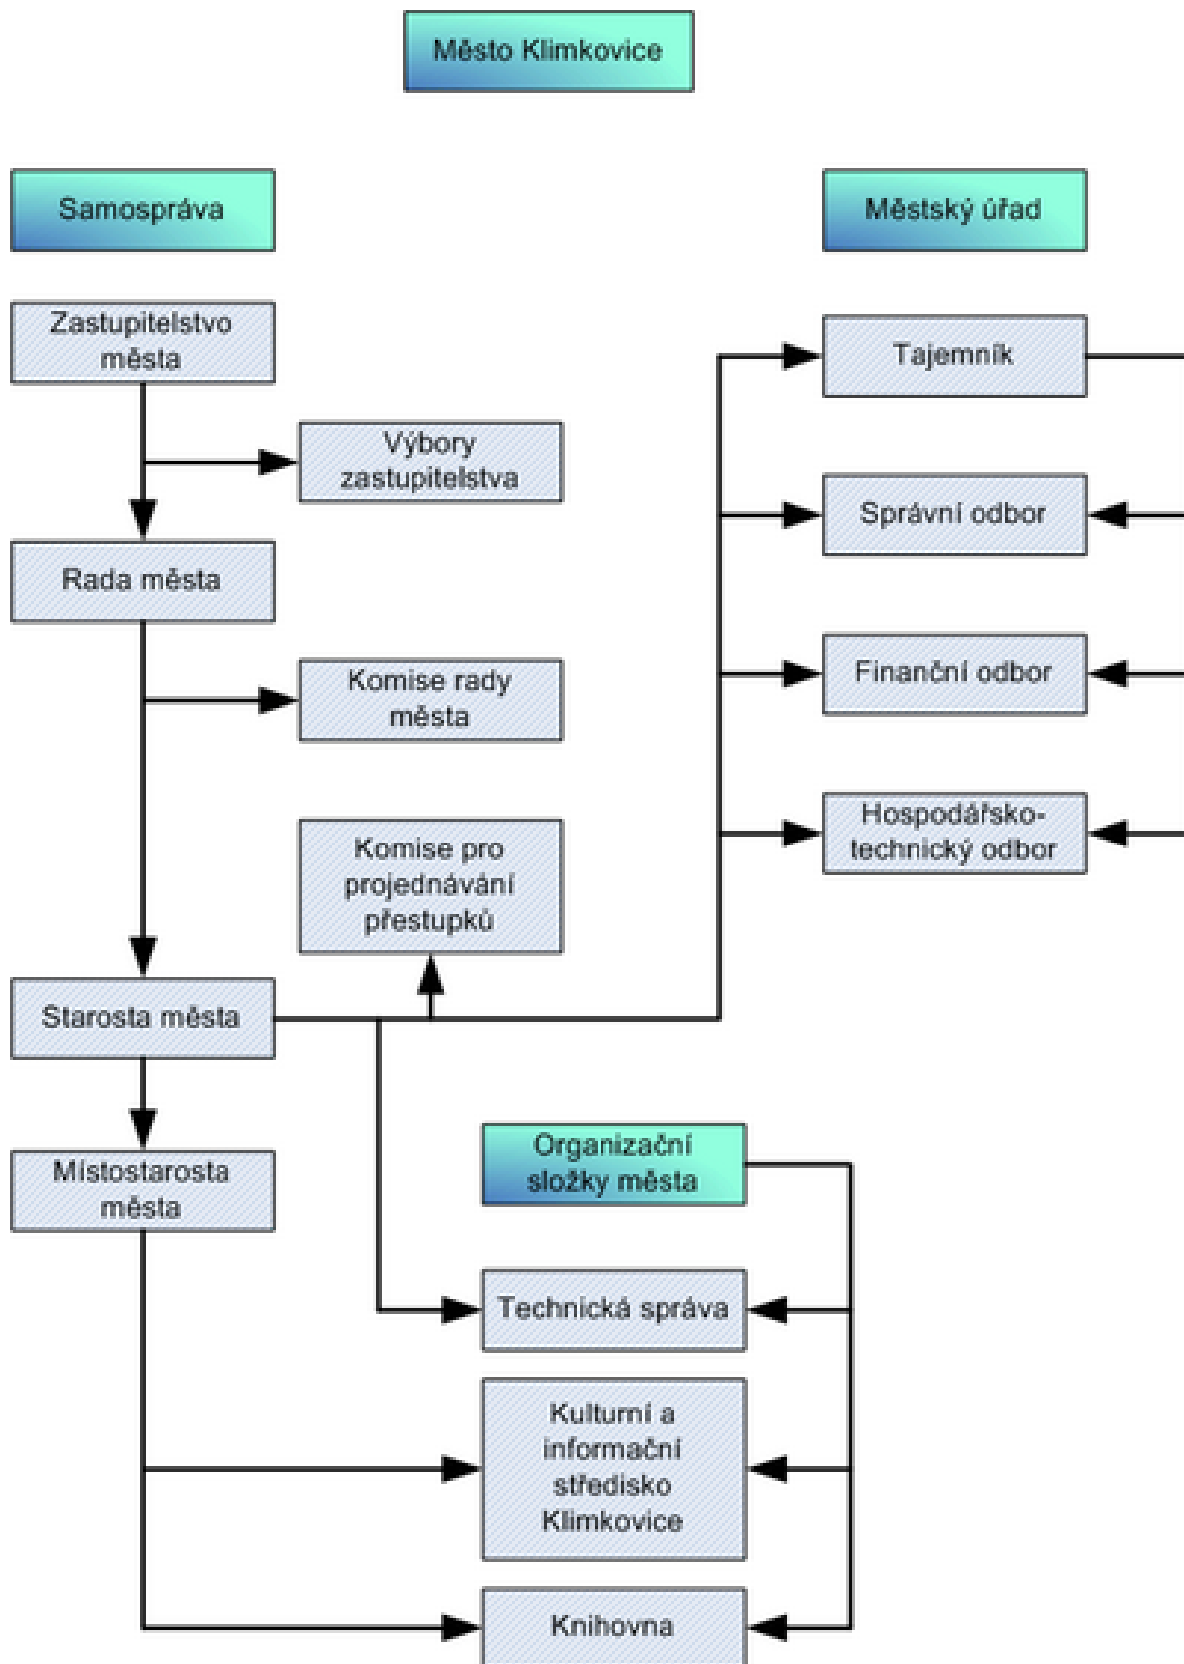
Město Klimkovice

Samospráva

Městský úřad

Zastupitelstvo města

Výbory zastupitelstva

Rada města

Komise rady města

Komise pro projednávání přestupků

Starosta města

Místostarosta města

Tajemník

Správní odbor

Finanční odbor

Hospodářsko-technický odbor

Organizační složky města

Technická správa

Kulturní a informační středisko Klimkovice

Knihovna